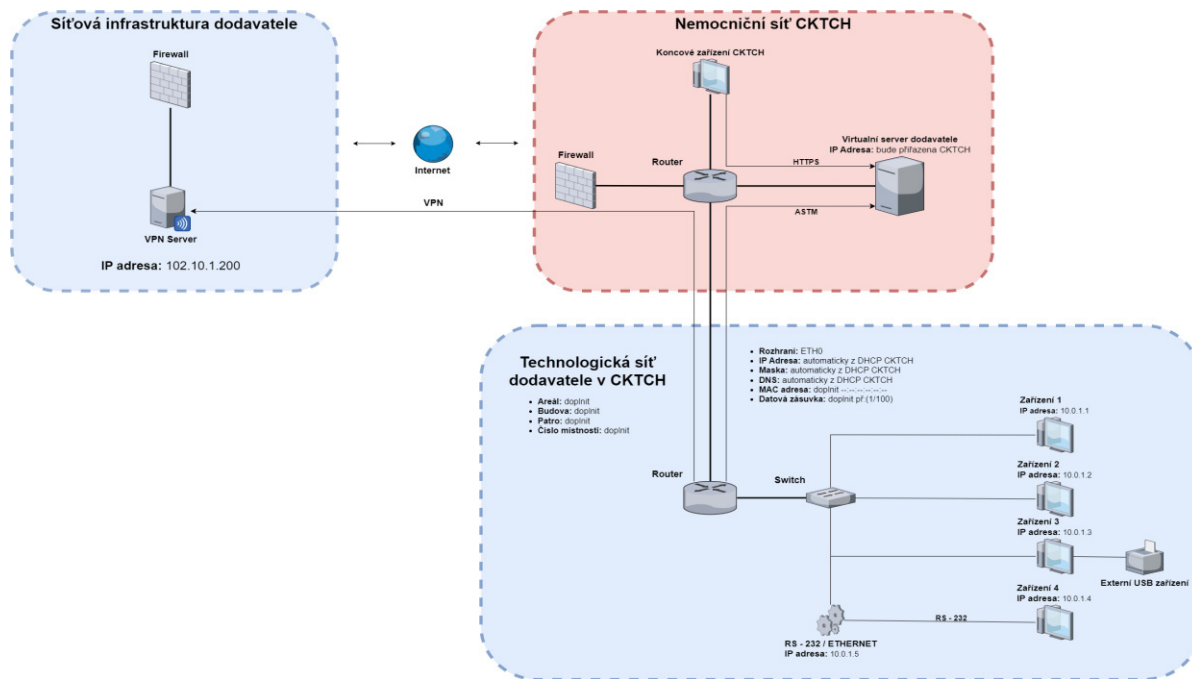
Síťová infrastruktura dodavatele

Firewall

VPN Server

IP adresa: 102.10.1.200

Internet

Nemocniční síť CKTCH

Koncové zařízení CKTCH

Virtuální server dodavatele
IP Adresa: bude přiřazena CKTCH

Firewall

Router

HTTPS

VPN

ASTM

Technologická síť dodavatele v CKTCH

- Areál: doplnit
- Budova: doplnit
- Patro: doplnit
- Číslo místnosti: doplnit

- Rozhraní: ETH0
- IP Adresa: automaticky z DHCP CKTCH
- Maska: automaticky z DHCP CKTCH
- DNS: automaticky z DHCP CKTCH
- MAC adresa: doplnit --:--:--:--:--:--
- Datová zásuvka: doplnit př (1/100)

Zařízení 1
IP adresa: 10.0.1.1

Router

Switch

Zařízení 2
IP adresa: 10.0.1.2

Zařízení 3
IP adresa: 10.0.1.3

Externí USB zařízení

Zařízení 4
IP adresa: 10.0.1.4

RS - 232

RS - 232 / ETHERNET
IP adresa: 10.0.1.5